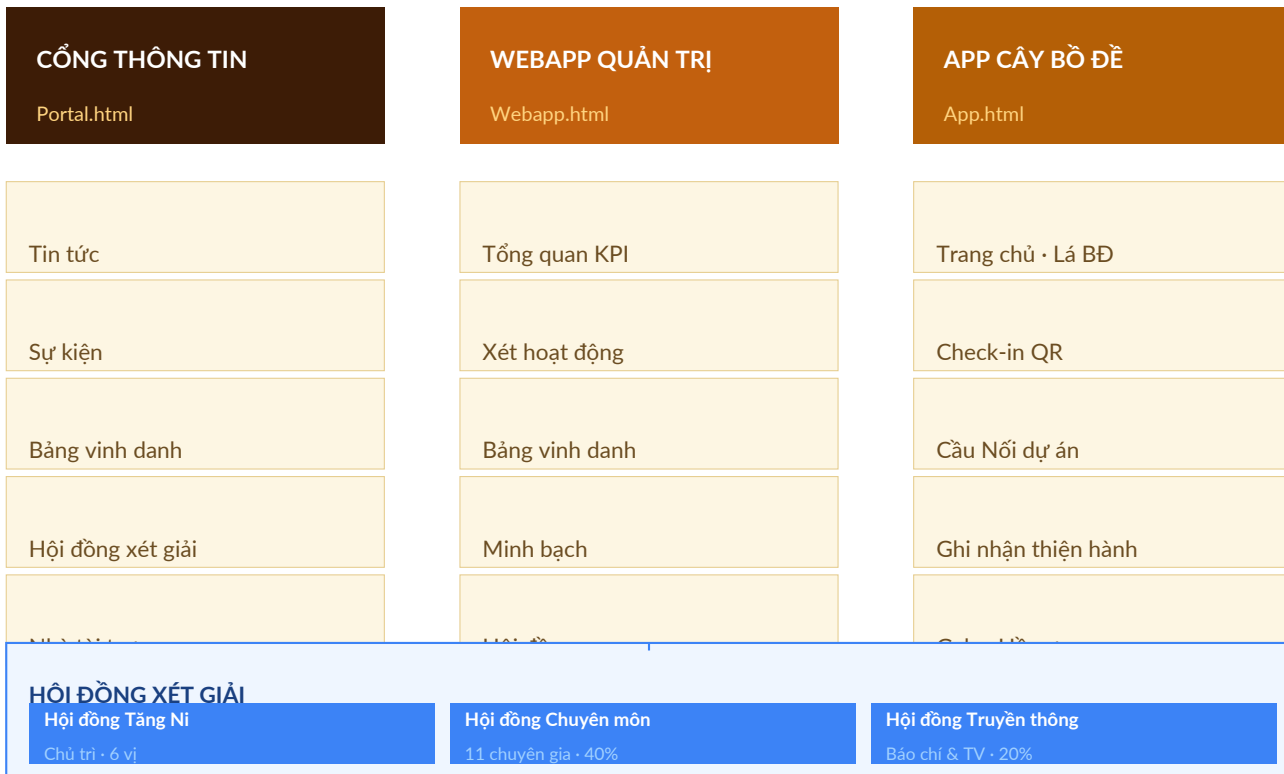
CỔNG THÔNG TIN
Portal.html

WEBAPP QUẢN TRỊ
Webapp.html

APP CÂY BỒ ĐỀ
App.html

Tin tức

Sự kiện

Bảng vinh danh

Hội đồng xét giải

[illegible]

Tổng quan KPI

Xét hoạt động

Bảng vinh danh

Minh bạch

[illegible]

Trang chủ · Lá BĐ

Check-in QR

Cầu Nối dự án

Ghi nhận thiện hành

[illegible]

HỘI ĐỒNG XÉT GIẢI

Hội đồng Tăng Ni
Chủ trì · 6 vị

Hội đồng Chuyên môn
11 chuyên gia · 40%

Hội đồng Truyền thông
Báo chí & TV · 20%